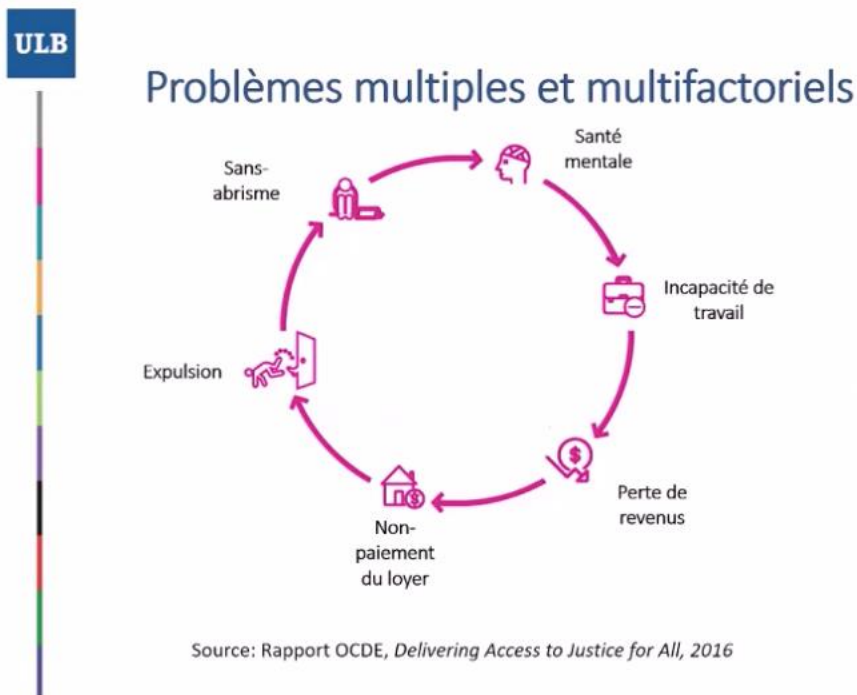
ULB

Problèmes multiples et multifactoriels

Santé mentale

Incapacité de travail

Perte de revenus

Non-paiement du loyer

Expulsion

Sans-abrisme

Source: Rapport OCDE, Delivering Access to Justice for All, 2016